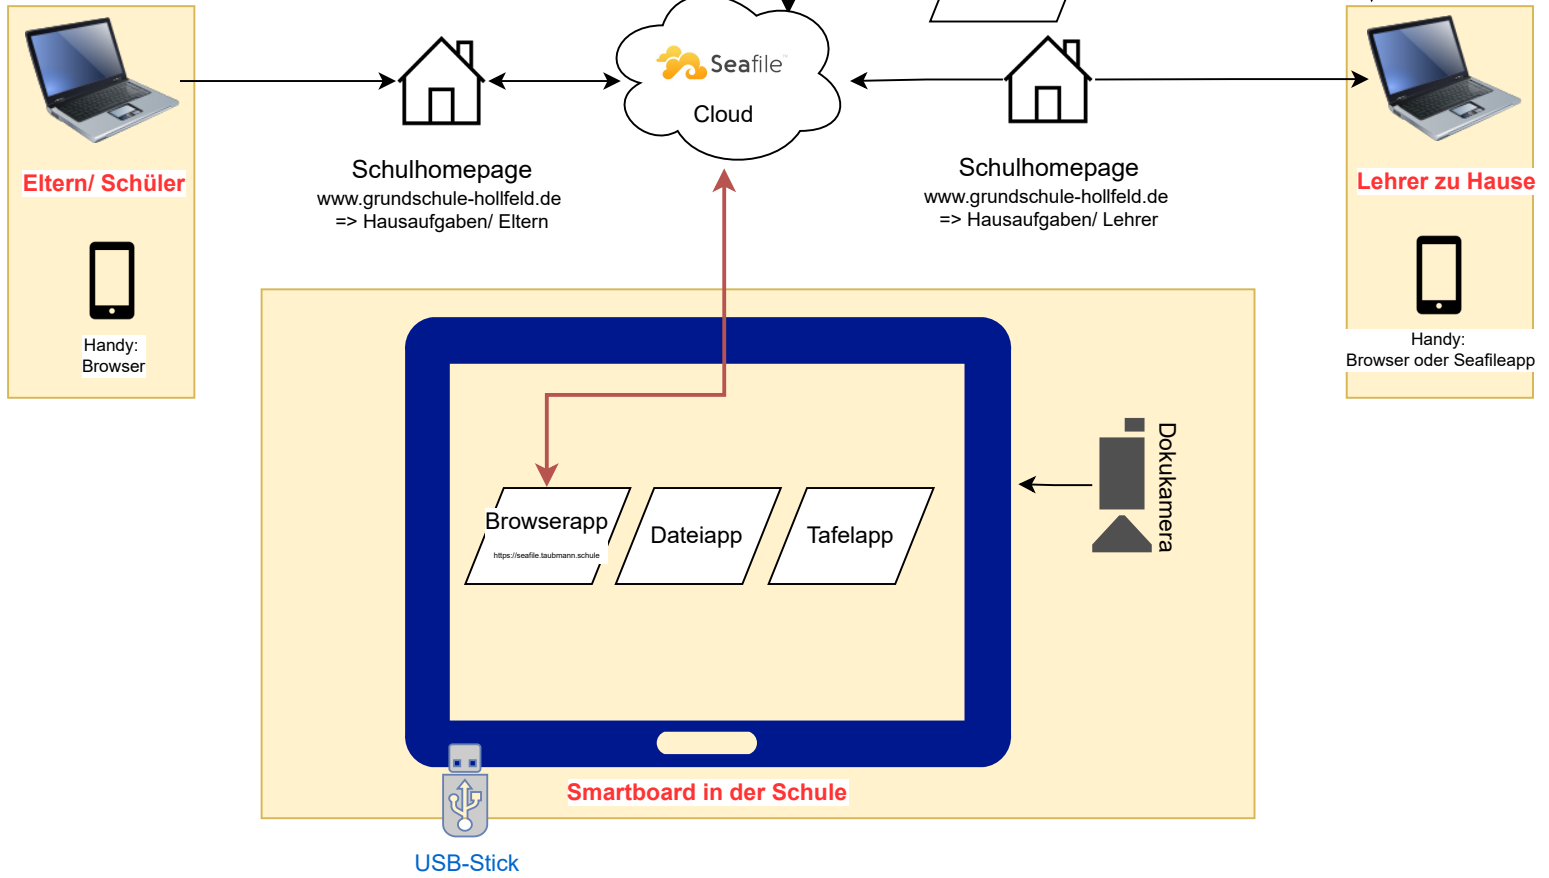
Eltern/ Schüler

Handy:
Browser

Schulhomepage
www.grundschule-hollfeld.de
=> Hausaufgaben/ Eltern

Seafile

Cloud

Schulhomepage
www.grundschule-hollfeld.de
=> Hausaufgaben/ Lehrer

Lehrer zu Hause

Handy:
Browser oder Seafileapp

Browserapp
https://seafile.taubmann.schule

Dateiapp

Tafelapp

Dokukamera

Smartboard in der Schule

USB-Stick